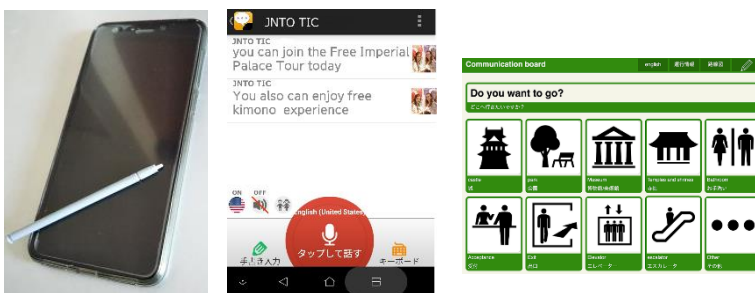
JNTO TIC

JNTO TIC
you can join the Free Imperial Palace Tour today

JNTO TIC
You also can enjoy free kimono experience

ON OFF

English (United States)

タップして話す

手書き入力

キーボード

Communication board

english

運行情報

郵便局

Do you want to go?

どこへ行きたいですか?

castle
城

park
公園

Museum
博物館・美術館

Temples and shrines
寺社・神社

Bathroom
お手洗い

Attendance
受付

Exit
出口

Elevator
エレベータ

escalator
エスカレータ

Other
その他